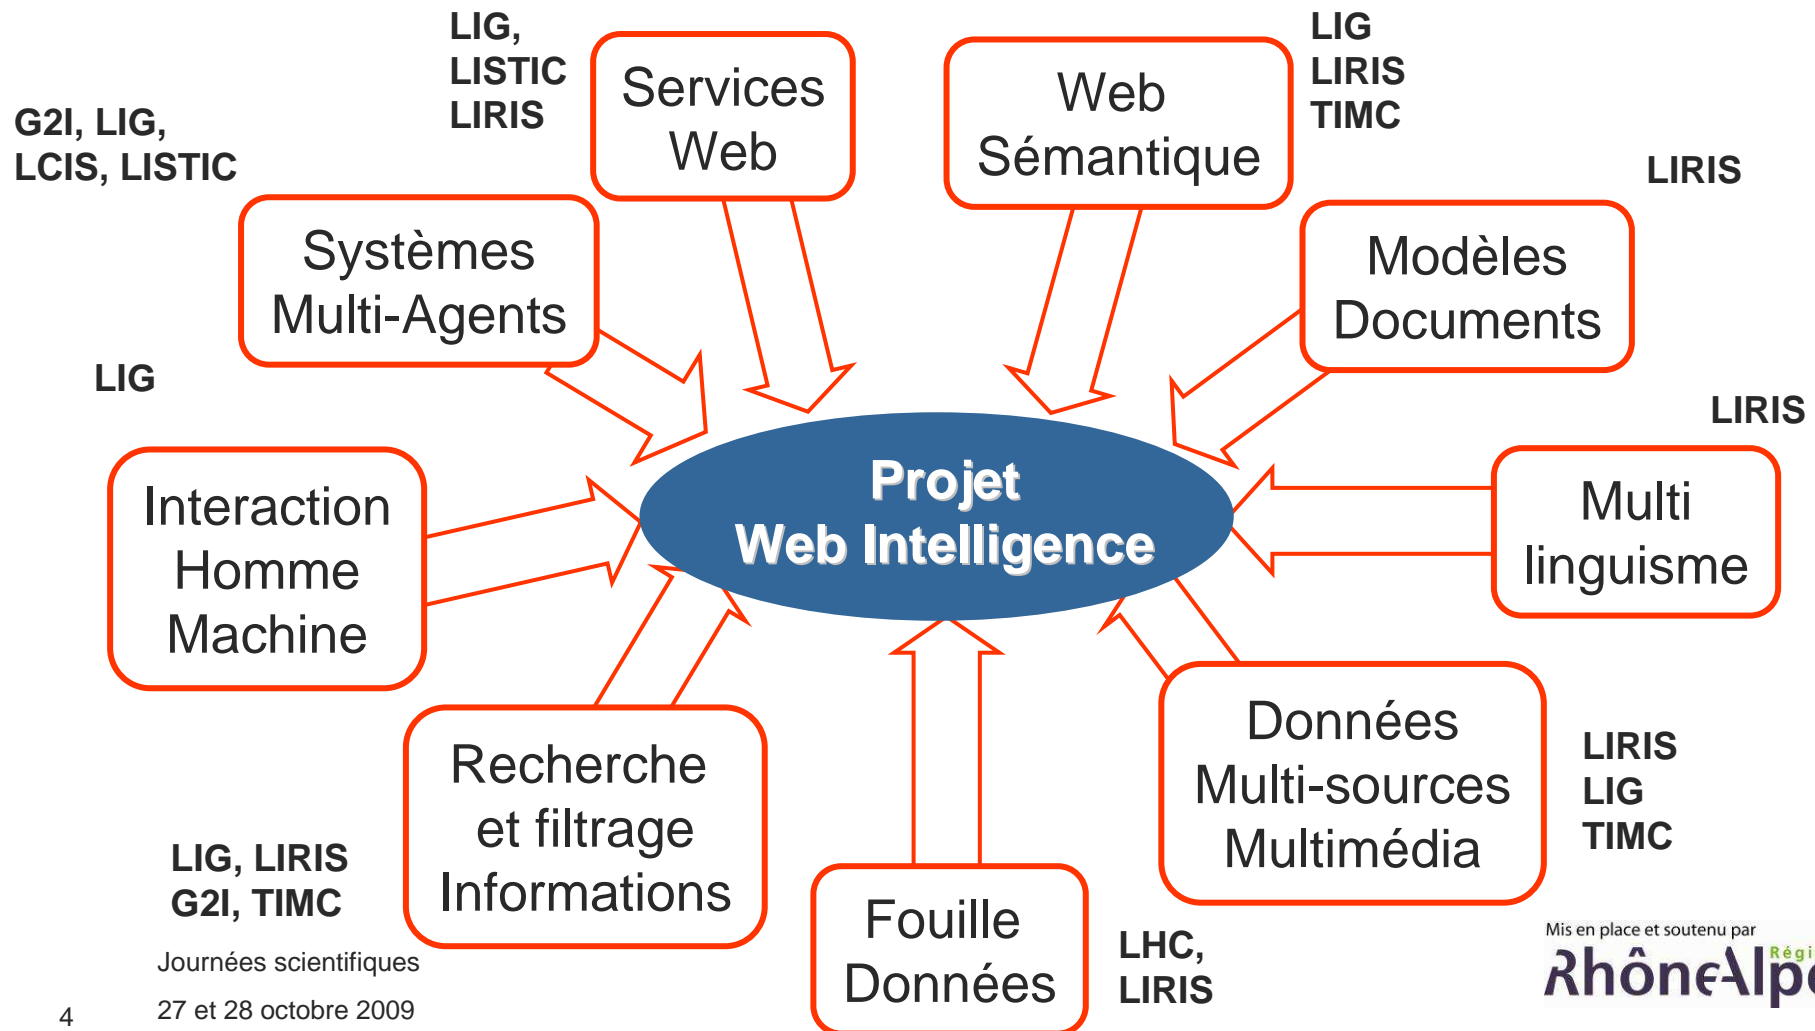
LIG, LISTIC LIRIS

Services Web

Web Sémantique

LIG LIRIS TIMC

G2I, LIG, LCIS, LISTIC

Systèmes Multi-Agents

LIRIS

Modèles Documents

LIG

Projet Web Intelligence

LIRIS

Interaction Homme Machine

Multi linguisme

Recherche et filtrage Informations

Fouille Données

Données Multi-sources Multimédia

LIRIS LIG TIMC

LIG, LIRIS G2I, TIMC

LHC, LIRIS

Journées scientifiques

27 et 28 octobre 2009

4

Mis en place et soutenu par

Régi

RhôneAlp